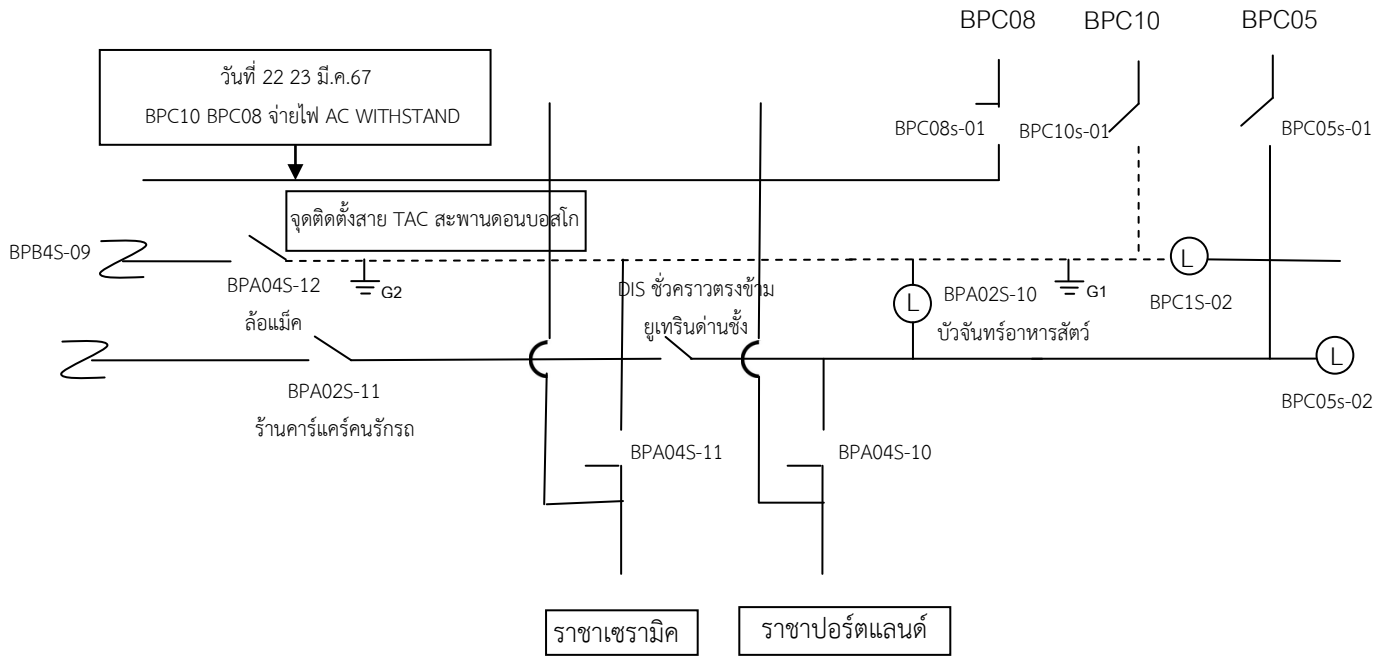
BPC08 BPC10 BPC05

วันที่ 22 23 มี.ค.67
BPC10 BPC08 จ่ายไฟ AC WITHSTAND

BPC08s-01
BPC10s-01
BPC05s-01

จุดติดตั้งสาย TAC สะพานดอนบอสโก

BPB4S-09
BPA04S-12
G2
ล้อแม็ค

DIS ชั่วคราวตรงข้าม
ยูเทรินด่านชั้ง

L
BPA02S-10
G1
บัวจันทร์อาหารสัตว์

L
BPC1S-02

L
BPC05s-02

BPA02S-11
ร้านคาร์แคร์คนรักรถ

BPA04S-11
BPA04S-10

ราชาเซรามิค
ราชาปอร์ตแลนด์